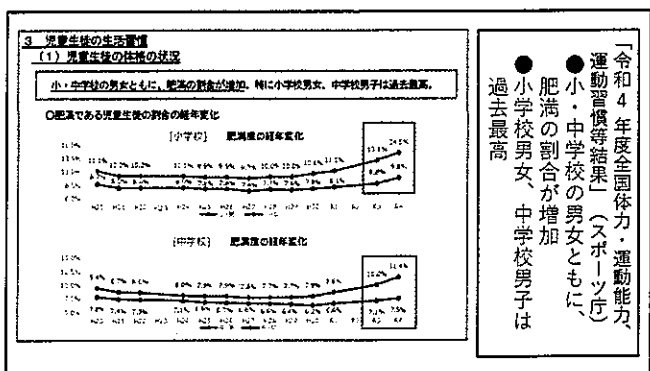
3　児童生徒の生活習慣
（1）児童生徒の体格の状況

小・中学校の男女ともに、肥満の割合が増加。特に小学校男女、中学校男子は過去最高。

○肥満である児童生徒の割合の経年変化

［小学校］　肥満度の経年変化

［中学校］　肥満度の経年変化

「令和４年度全国体力・運動能力、運動習慣等結果」（スポーツ庁）
●小・中学校の男女ともに、肥満の割合が増加
●小学校男女、中学校男子は過去最高